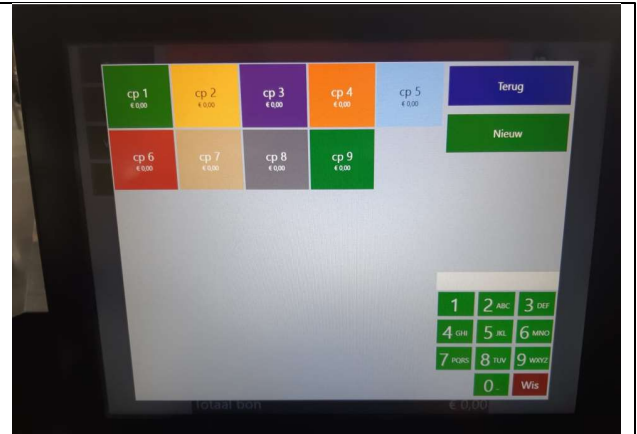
cp 1
€ 0,00

cp 2
€ 0,00

cp 3
€ 0,00

cp 4
€ 0,00

cp 5
€ 0,00

Terug

cp 6
€ 0,00

cp 7
€ 0,00

cp 8
€ 0,00

cp 9
€ 0,00

Nieuw

1 2 ABC 3 DEF
4 GHI 5 JKL 6 MNO
7 PQRS 8 TUV 9 WXYZ
0 . Wis

Totaal bon
€ 0,00